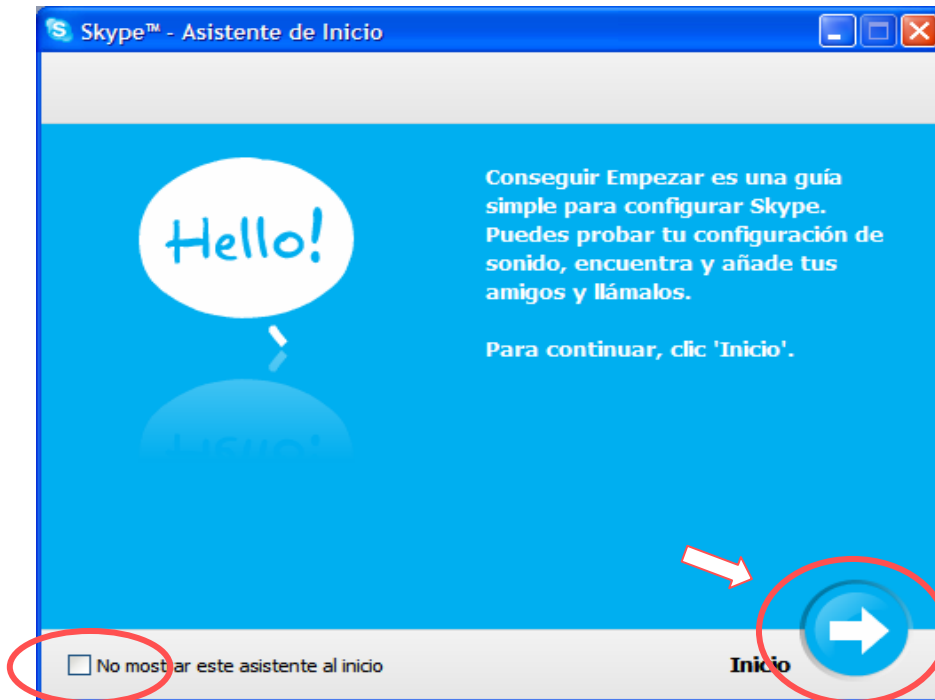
Skype™ - Asistente de Inicio

Hello!

Conseguir Empezar es una guía simple para configurar Skype. Puedes probar tu configuración de sonido, encuentra y añade tus amigos y llámalos.

Para continuar, clic 'Inicio'.

No mostrar este asistente al inicio

Inicio